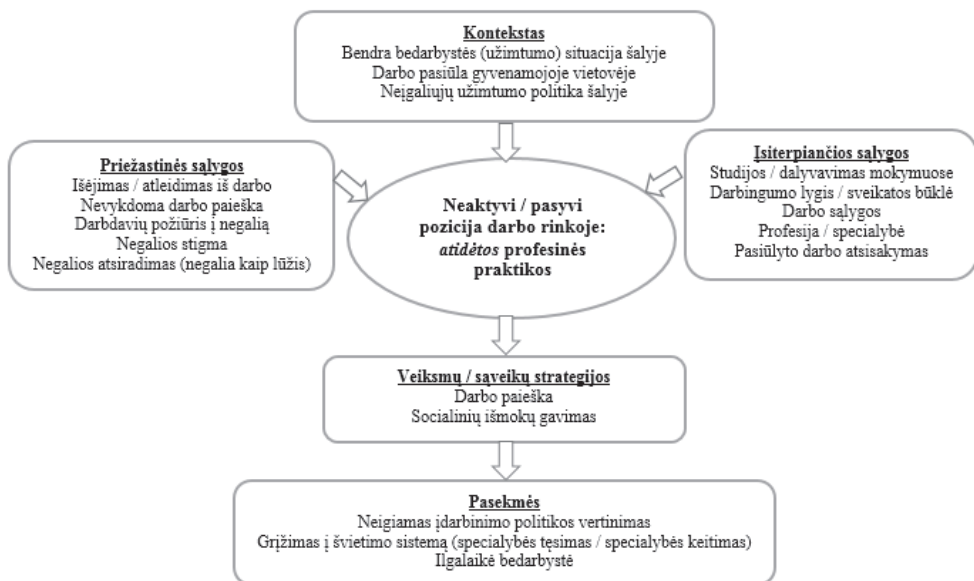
Kontekstas
Bendra bedarbystės (užimtumo) situacija šalyje
Darbo pasiūla gyvenamojoje vietovėje
Neįgaliųjų užimtumo politika šalyje

Priežastinės sąlygos
Išėjimas / atleidimas iš darbo
Nevykdoma darbo paieška
Darbdavių požiūris į negalią
Negalios stigma
Negalios atsiradimas (negalia kaip lūžis)

Neaktyvi / pasyvi pozicija darbo rinkoje: *atidėtos* profesinės praktikos

Įsiterpiančios sąlygos
Studijos / dalyvavimas mokymuose
Darbingumo lygis / sveikatos būklė
Darbo sąlygos
Profesija / specialybė
Pasiūlyto darbo atsisakymas

Veiksmų / sąveikų strategijos
Darbo paieška
Socialinių išmokų gavimas

Pasekmės
Neigiamas įdarbinimo politikos vertinimas
Grįžimas į švietimo sistemą (specialybės tęsimas / specialybės keitimas)
Ilgalaikė bedarbystė